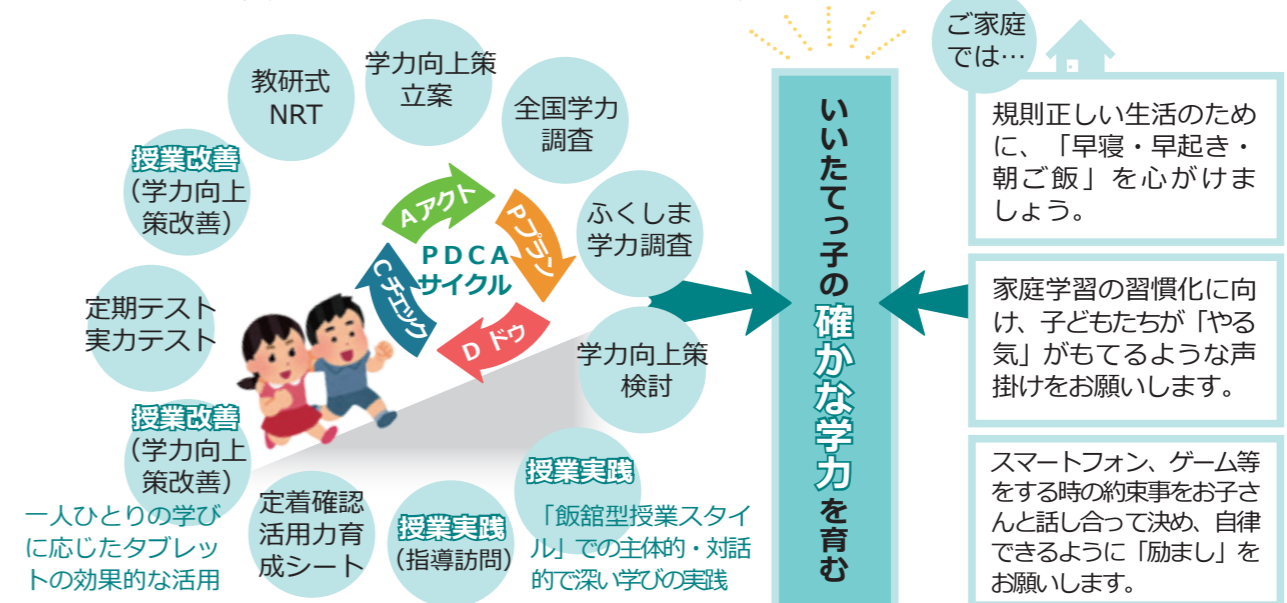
教研式
NRT

学力向上策
立案

全国学力
調査

授業改善
（学力向上
策改善）

ふくしま
学力調査

A アクト

P プラン

PDCA
サイクル

C チェック

D ドウ

定期テスト
実力テスト

学力向上策
検討

授業改善
（学力向上
策改善）

一人ひとりの学びに応じたタブレットの効果的な活用

定着確認
活用力育
成シート

授業実践
（指導訪問）

授業実践

「飯舘型授業スタイル」での主体的・対話的で深い学びの実践

いいたてっ子の確かな学力を育む

ご家庭
では…

規則正しい生活のために、「早寝・早起き・朝ご飯」を心がけましょう。

家庭学習の習慣化に向け、子どもたちが「やる気」がもてるような声掛けをお願いします。

スマートフォン、ゲーム等をする時の約束事をお子さんと話し合って決め、自律できるように「励まし」をお願いします。